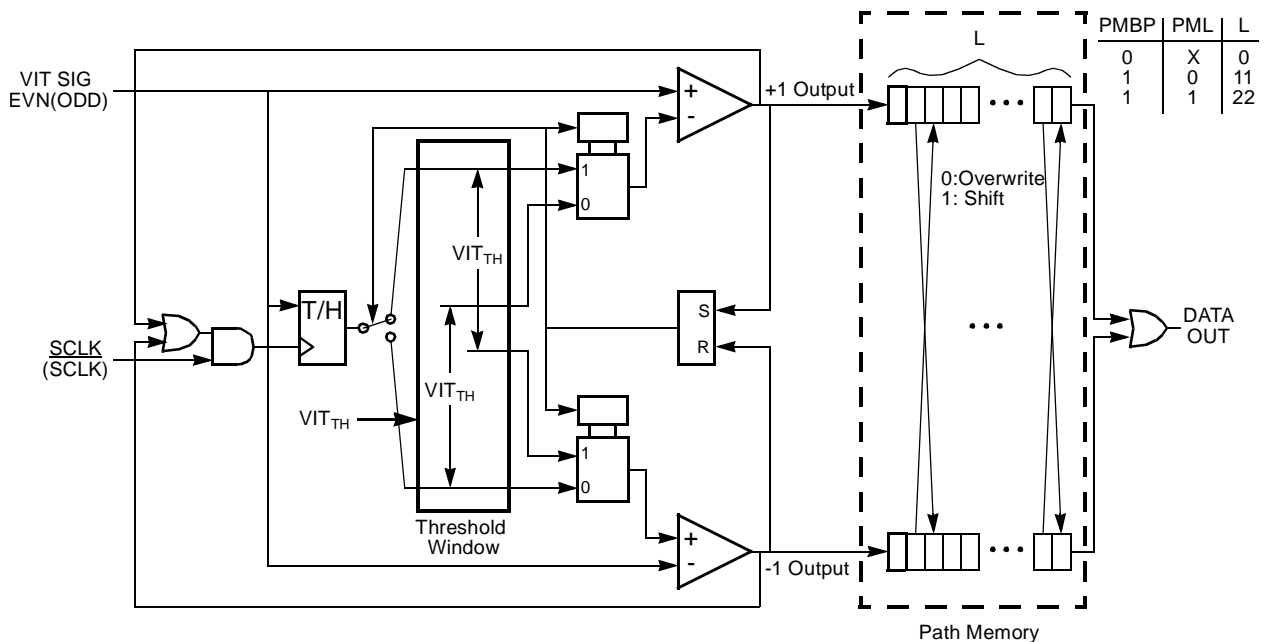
| PMBP | PML | L |
|---|---|---|
| 0 | X | 0 |
| 1 | 0 | 11 |
| 1 | 1 | 22 |

VIT SIG
EVN(ODD)

+
-

+1 Output

L

1
0

0:Overwrite
1: Shift

$VIT_{TH}$

T/H

S
R

SCLK
(SCLK)

DATA OUT

$VIT_{TH}$

$VIT_{TH}$

1
0

Threshold Window

+
-

-1 Output

Path Memory